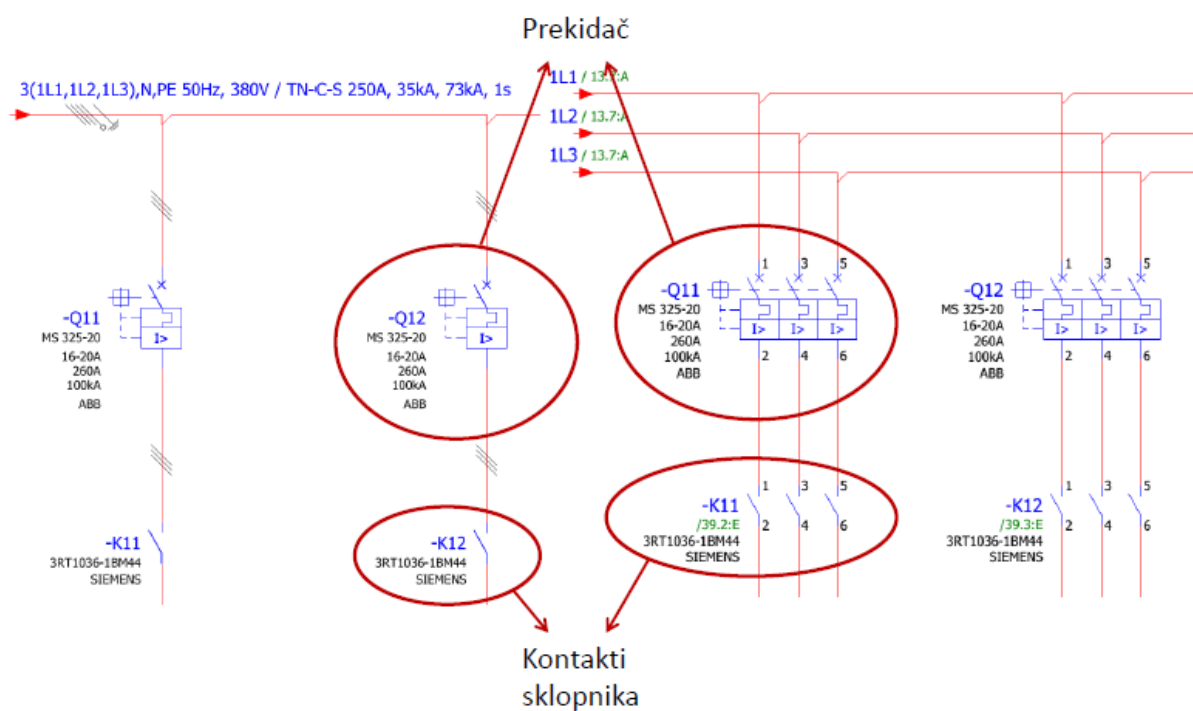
Prekidač

3(1L1,1L2,1L3),N,PE 50Hz, 380V / TN-C-S 250A, 35kA, 73kA, 1s

1L1 / 13.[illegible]:A
1L2 / 13.7:A
1L3 / 13.7:A

-Q11
MS 325-20
16-20A
260A
100kA
ABB

-Q12
MS 325-20
16-20A
260A
100kA
ABB

1 3 5
-Q11
MS 325-20
16-20A
260A
100kA
ABB
I> I> I>
2 4 6

1 3 5
-Q12
MS 325-20
16-20A
260A
100kA
ABB
I> I> I>
2 4 6

-K11
3RT1036-1BM44
SIEMENS

-K12
3RT1036-1BM44
SIEMENS

1 3 5
-K11
/39.2:E
3RT1036-1BM44
SIEMENS
2 4 6

1 3 5
-K12
/39.3:E
3RT1036-1BM44
SIEMENS
2 4 6

Kontakti
sklopnika